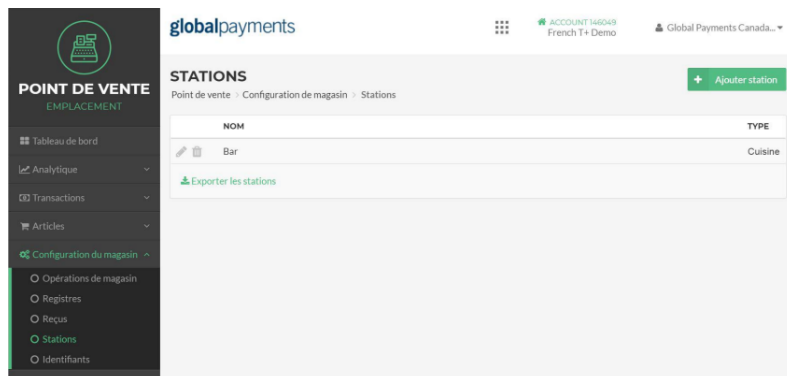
POINT DE VENTE
EMPLACEMENT

Tableau de bord
Analytique
Transactions
Articles
Configuration du magasin
Opérations de magasin
Registres
Reçus
Stations
Identifiants

globalpayments

ACCOUNT 146049
French T+ Demo

Global Payments Canada...

STATIONS
Point de vente > Configuration de magasin > Stations

+ Ajouter station

| NOM | TYPE |
|---|---|
| Bar | Cuisine |

Exporter les stations